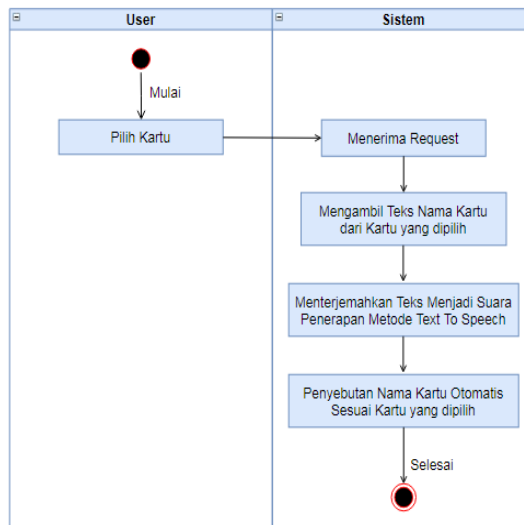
User

Sistem

Mulai

Pilih Kartu

Menerima Request

Mengambil Teks Nama Kartu dari Kartu yang dipilih

Menterjemahkan Teks Menjadi Suara Penerapan Metode Text To Speech

Penyebutan Nama Kartu Otomatis Sesuai Kartu yang dipilih

Selesai